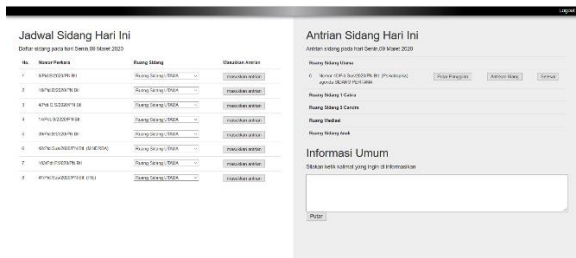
Logout

Jadwal Sidang Hari Ini

Daftar sidang pada hari Senin,09 Maret 2020

| No. | Nomor Perkara | Ruang Sidang | Masukkan Antrian |
|---|---|---|---|
| 1 | 6/Pdt.G/2020/PN Bt | Ruang Sidang UTAMA | masukkan antrian |
| 2 | 18/Pid.B/2020/PN Bt | Ruang Sidang UTAMA | masukkan antrian |
| 3 | 4/Pdt.G.S/2020/PN Bt | Ruang Sidang UTAMA | masukkan antrian |
| 4 | 14/Pid.B/2020/PN Bt | Ruang Sidang UTAMA | masukkan antrian |
| 5 | 9/Pid.Sus/2020/PN Bt | Ruang Sidang UTAMA | masukkan antrian |
| 6 | 6/Pid.Sus/2020/PN Bt (MINERBA) | Ruang Sidang UTAMA | masukkan antrian |
| 7 | 10/Pid.Pr/2020/PN Bt | Ruang Sidang UTAMA | masukkan antrian |
| 8 | 4/Pid.Sus/2020/PN Bt (ITE) | Ruang Sidang UTAMA | masukkan antrian |

Antrian Sidang Hari Ini

Antrian sidang pada hari Senin,09 Maret 2020

Ruang Sidang Utama

0 Nomor 6/Pid.Sus/2020/PN Bt (Pidana) agenda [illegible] | Putar Panggilan | Antrian Maju | Selesai

Ruang Sidang 1 Cakra

Ruang Sidang 2 Candra

Ruang Mediasi

Ruang Sidang Anak

Informasi Umum

Silakan ketik kalimat yang ingin di informasikan

Putar